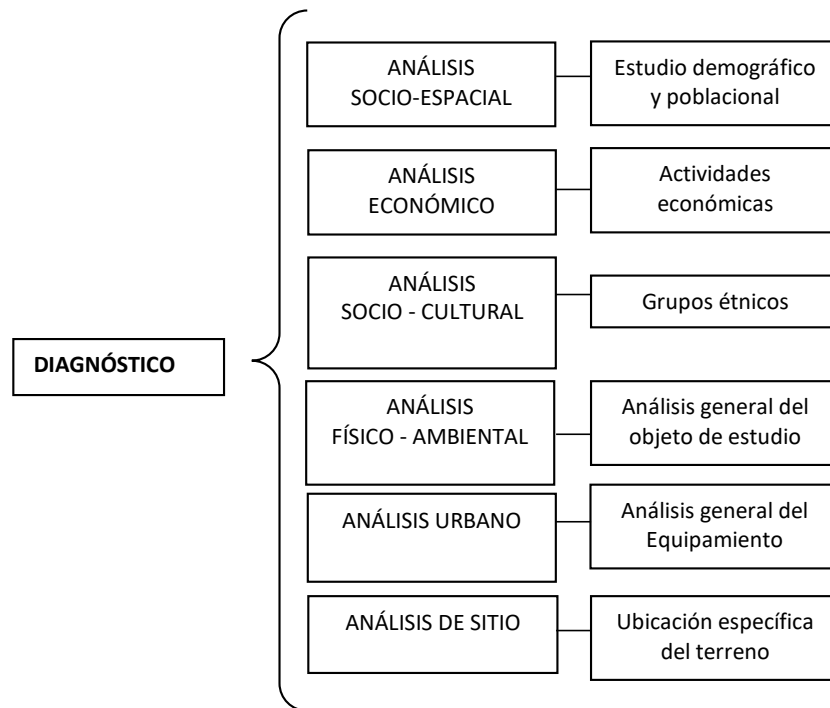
DIAGNÓSTICO

ANÁLISIS SOCIO-ESPACIAL

Estudio demográfico y poblacional

ANÁLISIS ECONÓMICO

Actividades económicas

ANÁLISIS SOCIO - CULTURAL

Grupos étnicos

ANÁLISIS FÍSICO - AMBIENTAL

Análisis general del objeto de estudio

ANÁLISIS URBANO

Análisis general del Equipamiento

ANÁLISIS DE SITIO

Ubicación específica del terreno